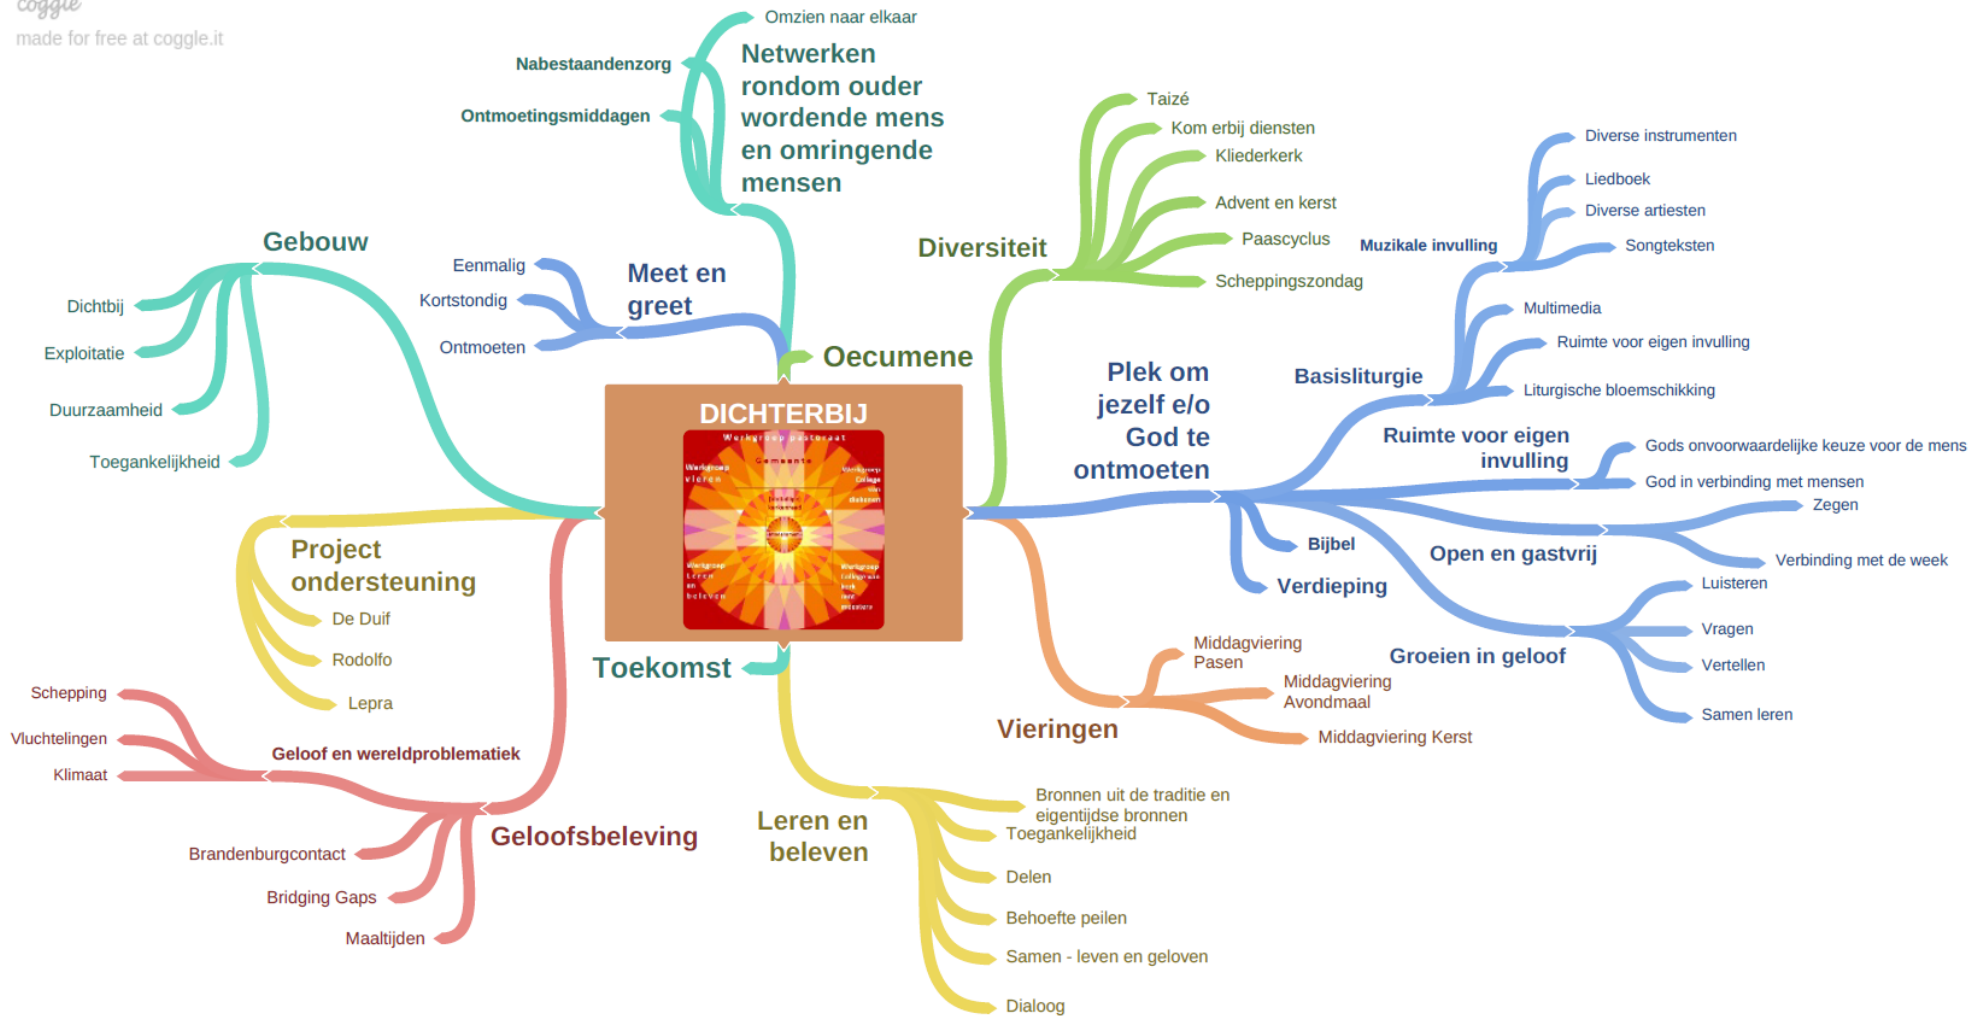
coggle
made for free at coggle.it

DICHTERBIJ
Werkgroep pastoraat
Gemeente
Werkgroep vieren
Werkgroep leren en beleven
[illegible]

Oecumene

Netwerken rondom ouder wordende mens en omringende mensen
Omzien naar elkaar
Nabestaandenzorg
Ontmoetingsmiddagen

Meet en greet
Eenmalig
Kortstondig
Ontmoeten

Gebouw
Dichtbij
Exploitatie
Duurzaamheid
Toegankelijkheid

Diversiteit
Taizé
Kom erbij diensten
Kliederkerk
Advent en kerst
Paascyclus
Scheppingszondag

Plek om jezelf e/o God te ontmoeten

Basisliturgie
Muzikale invulling
Diverse instrumenten
Liedboek
Diverse artiesten
Songteksten
Multimedia
Ruimte voor eigen invulling
Liturgische bloemschikking

Ruimte voor eigen invulling
Gods onvoorwaardelijke keuze voor de mens
God in verbinding met mensen

Open en gastvrij
Zegen
Verbinding met de week

Bijbel
Verdieping

Groeien in geloof
Luisteren
Vragen
Vertellen
Samen leren

Vieringen
Middagviering Pasen
Middagviering Avondmaal
Middagviering Kerst

Toekomst

Leren en beleven
Bronnen uit de traditie en eigentijdse bronnen
Toegankelijkheid
Delen
Behoefte peilen
Samen - leven en geloven
Dialoog

Project ondersteuning
De Duif
Rodolfo
Lepra

Geloofsbeleving
Geloof en wereldproblematiek
Schepping
Vluchtelingen
Klimaat
Brandenburgcontact
Bridging Gaps
Maaltijden